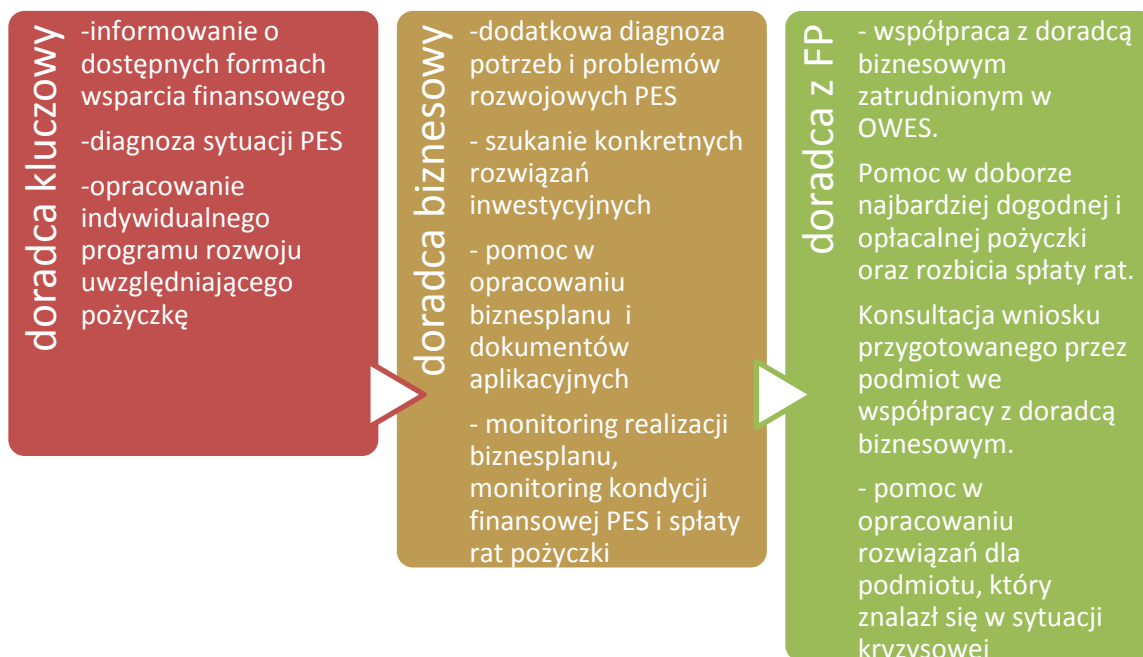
doradca kluczowy

-informowanie o dostępnych formach wsparcia finansowego

-diagnoza sytuacji PES

-opracowanie indywidualnego programu rozwoju uwzględniającego pożyczkę

doradca biznesowy

-dodatkowa diagnoza potrzeb i problemów rozwojowych PES

- szukanie konkretnych rozwiązań inwestycyjnych

- pomoc w opracowaniu biznesplanu i dokumentów aplikacyjnych

- monitoring realizacji biznesplanu, monitoring kondycji finansowej PES i spłaty rat pożyczki

doradca z FP

- współpraca z doradcą biznesowym zatrudnionym w OWES.

Pomoc w doborze najbardziej dogodnej i opłacalnej pożyczki oraz rozbicia spłaty rat.

Konsultacja wniosku przygotowanego przez podmiot we współpracy z doradcą biznesowym.

- pomoc w opracowaniu rozwiązań dla podmiotu, który znalazł się w sytuacji kryzysowej